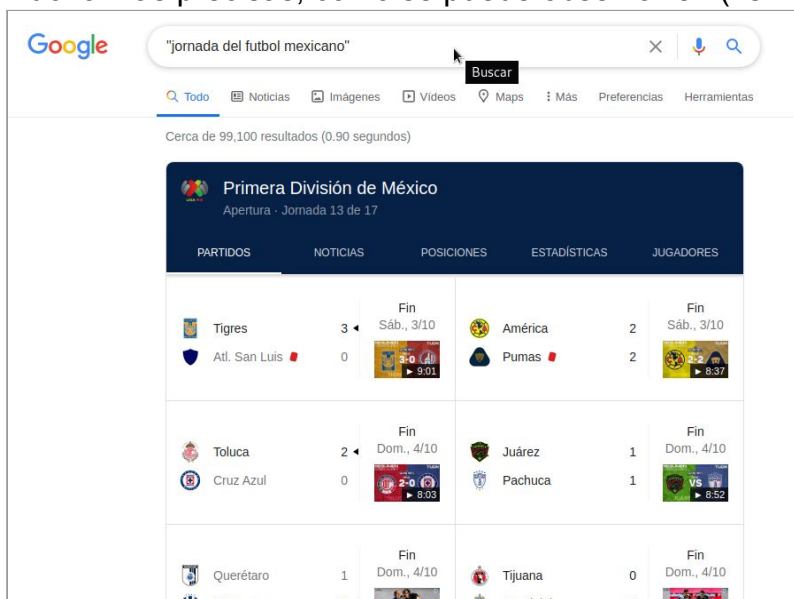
Google

"jornada del futbol mexicano"

Buscar

Todo Noticias Imágenes Videos Maps Más Preferencias Herramientas

Cerca de 99,100 resultados (0.90 segundos)

Primera División de México
Apertura · Jornada 13 de 17

PARTIDOS NOTICIAS POSICIONES ESTADÍSTICAS JUGADORES

| | | | |
|---|---|---|---|
| Tigres 3 | Fin Sáb., 3/10 | América 2 | Fin Sáb., 3/10 |
| Atl. San Luis 0 | 3-0 9:01 | Pumas 2 | 2-2 8:37 |
| Toluca 2 | Fin Dom., 4/10 | Juárez 1 | Fin Dom., 4/10 |
| Cruz Azul 0 | 2-0 8:03 | Pachuca 1 | VS 8:52 |
| Querétaro 1 | Fin Dom., 4/10 | Tijuana 0 | Fin Dom., 4/10 |